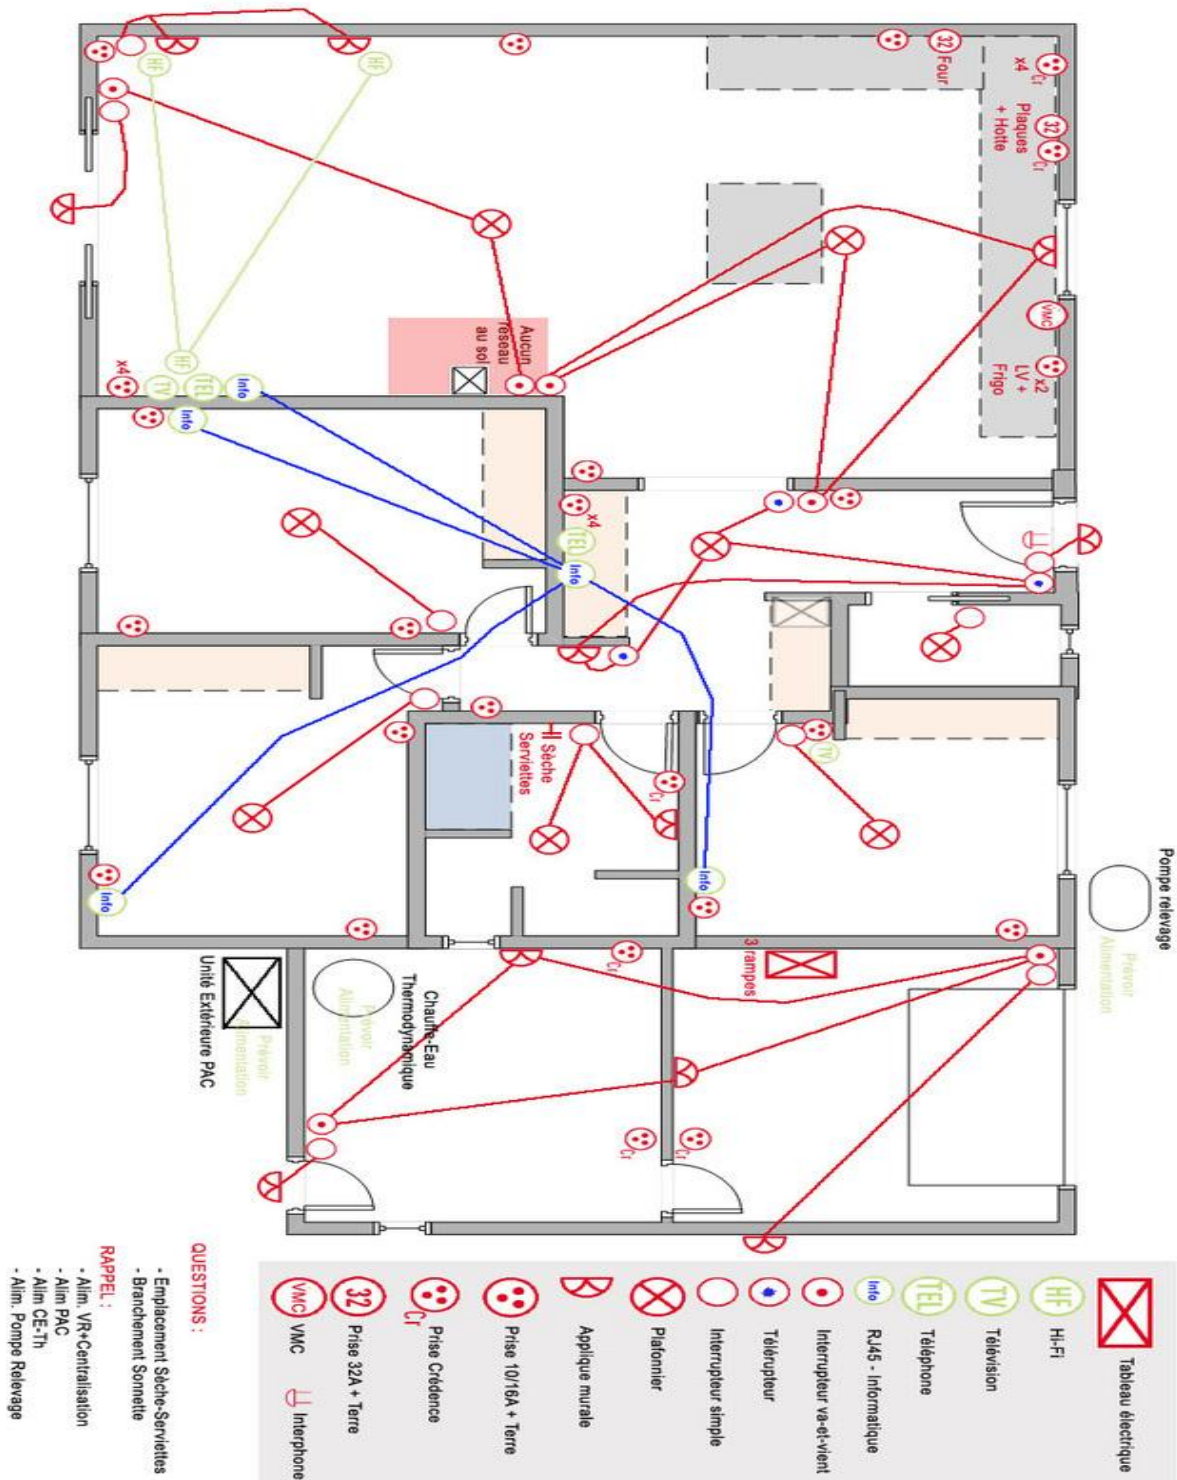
x4
32 Four
Plaques + Hotte
32
Cr
Cr
HF
HF
VMC
x2 LV + Frigo
Aucun réseau au sol
HF
x4
TV
TEL
Info
Info
x4
TEL
Info
Sèche Serviettes
Cr
TV
Info
Cr
3 rampes
Pompe relevage
Prévoir Alimentation
Chauffe-Eau Thermodynamique
Prévoir Alimentation
Unité Extérieure PAC
Prévoir Alimentation
Cr
Cr

Tableau électrique
HF Hi-Fi
TV Télévision
TEL Téléphone
Info RJ45 - Informatique
Interrupteur va-et-vient
Télérupteur
Interrupteur simple
Plafonnier
Applique murale
Prise 10/16A + Terre
Prise Crédence
32 Prise 32A + Terre
VMC VMC
Interphone

QUESTIONS :
- Emplacement Sèche-Serviettes
- Branchement Sonnette

RAPPEL :
- Alim. VR+Centralisation
- Alim PAC
- Alim CE-Th
- Alim. Pompe Relevage